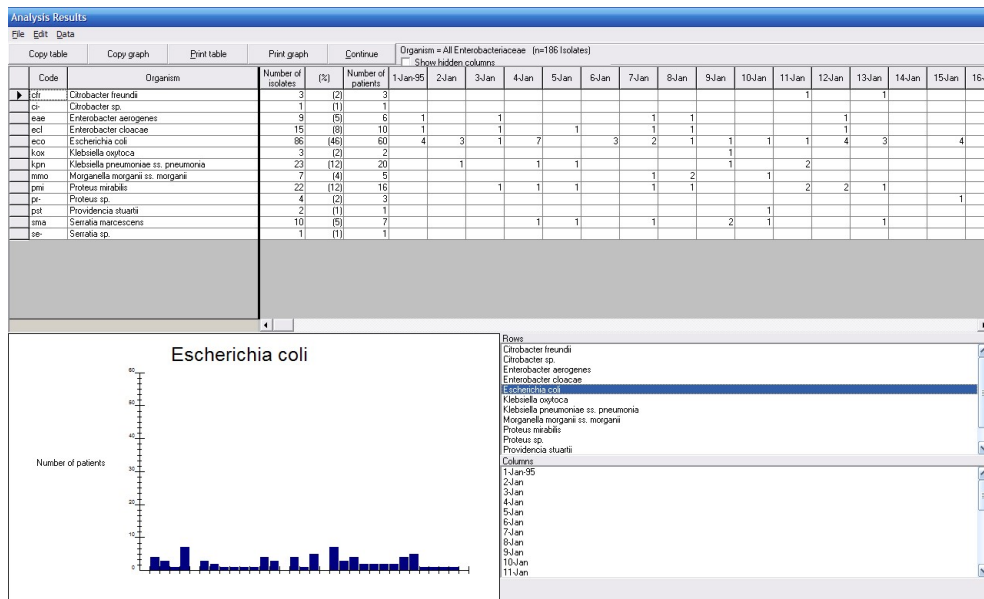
Analysis Results
File Edit Data

Copy table | Copy graph | Print table | Print graph | Continue | Organism = All Enterobacteriaceae (n=186 Isolates)
Show hidden columns

| Code | Organism | Number of isolates | (%) | Number of patients | 1-Jan-95 | 2-Jan | 3-Jan | 4-Jan | 5-Jan | 6-Jan | 7-Jan | 8-Jan | 9-Jan | 10-Jan | 11-Jan | 12-Jan | 13-Jan | 14-Jan | 15-Jan | 16- |
|---|---|---|---|---|---|---|---|---|---|---|---|---|---|---|---|---|---|---|---|---|
| cfr | Citrobacter freundii | 3 | (2) | 3 | | | | | | | | | | | 1 | | 1 | | | |
| ci- | Citrobacter sp. | 1 | (1) | 1 | | | | | | | | | | | | | | | | |
| eae | Enterobacter aerogenes | 9 | (5) | 6 | 1 | | 1 | | | | 1 | 1 | | | | 1 | | | | |
| ecl | Enterobacter cloacae | 15 | (8) | 10 | 1 | | 1 | | 1 | | 1 | 1 | | | | 1 | | | | |
| eco | Escherichia coli | 86 | (46) | 60 | 4 | 3 | 1 | 7 | | 3 | 2 | 1 | 1 | 1 | 1 | 4 | 3 | | 4 | |
| kox | Klebsiella oxytoca | 3 | (2) | 2 | | | | | | | | | 1 | | | | | | | |
| kpn | Klebsiella pneumoniae ss. pneumonia | 23 | (12) | 20 | | 1 | | 1 | 1 | | | | 1 | | 2 | | | | | |
| mmo | Morganella morganii ss. morganii | 7 | (4) | 5 | | | | | | | 1 | 2 | | 1 | | | | | | |
| pmi | Proteus mirabilis | 22 | (12) | 16 | | | 1 | 1 | 1 | | 1 | 1 | | | 2 | 2 | 1 | | | |
| pr- | Proteus sp. | 4 | (2) | 3 | | | | | | | | | | | | | | | 1 | |
| pst | Providencia stuartii | 2 | (1) | 1 | | | | | | | | | | 1 | | | | | | |
| sma | Serratia marcescens | 10 | (5) | 7 | | | | 1 | 1 | | 1 | | 2 | 1 | | | 1 | | | |
| se- | Serratia sp. | 1 | (1) | 1 | | | | | | | | | | | | | | | | |

Escherichia coli
Number of patients
60
50
40
30
20
10
0

Rows
Citrobacter freundii
Citrobacter sp.
Enterobacter aerogenes
Enterobacter cloacae
Escherichia coli
Klebsiella oxytoca
Klebsiella pneumoniae ss. pneumonia
Morganella morganii ss. morganii
Proteus mirabilis
Proteus sp.
Providencia stuartii

Columns
1-Jan-95
2-Jan
3-Jan
4-Jan
5-Jan
6-Jan
7-Jan
8-Jan
9-Jan
10-Jan
11-Jan